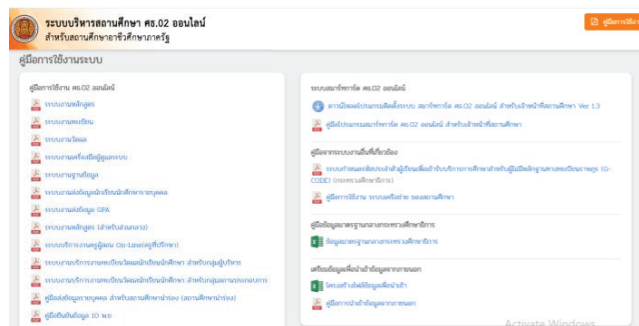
ระบบบริหารสถานศึกษา ศธ.02 ออนไลน์
สำหรับสถานศึกษาอาชีวศึกษาภาครัฐ

คู่มือการใช้งาน

คู่มือการใช้งานระบบ

คู่มือการใช้งาน ศธ.02 ออนไลน์
ระบบงานหลักสูตร
ระบบงานทะเบียน
ระบบงานวัดผล
ระบบงานครูที่ปรึกษา/ผู้ดูแลระบบ
ระบบงานฐานข้อมูล
ระบบงานส่งข้อมูลนักเรียนนักศึกษารายบุคคล
ระบบงานส่งข้อมูล GPA
ระบบงานหลักสูตร (สำหรับส่วนกลาง)
ระบบบริการงานครูผู้สอน On-Line(ครูที่ปรึกษา)
ระบบงานบริการงานทะเบียน/วัดผลนักเรียนนักศึกษา สำหรับกลุ่มผู้บริหาร
ระบบงานบริการงานทะเบียน/วัดผลนักเรียนนักศึกษา สำหรับกลุ่มงานประกอบการ
คู่มือส่งข้อมูลรายบุคคล สำหรับสถานศึกษานำร่อง (สถานศึกษานำร่อง)
คู่มือยืนยันข้อมูล ID พอ

ระบบสมาร์ทการ์ด ศธ.02 ออนไลน์
การเปิดแอปพลิเคชันเพื่อติดตั้งระบบ สมาร์ทการ์ด ศธ.02 ออนไลน์ สำหรับเจ้าหน้าที่สถานศึกษา Ver 1.3
คู่มือประกอบการใช้งานสมาร์ทการ์ด ศธ.02 ออนไลน์ สำหรับเจ้าหน้าที่สถานศึกษา

คู่มือการระบบงานอื่นที่เกี่ยวข้อง
ระบบกำหนดรหัสประจำตัวผู้เรียนเพื่อสำหรับบริการการศึกษาสำหรับผู้เรียนที่ไม่มีหลักฐานทางทะเบียนราษฎร (G-CODE) (กระทรวงศึกษาธิการ)
คู่มือการใช้งาน ระบบเครือข่าย ของสถานศึกษา

คู่มือข้อมูลมาตรฐานกลางกระทรวงศึกษาธิการ
ข้อมูลมาตรฐานกลางกระทรวงศึกษาธิการ

เครื่องมือเพื่อนำเข้าข้อมูลจากภายนอก
โครงสร้างไฟล์ข้อมูลเพื่อนำเข้า
คู่มือการนำเข้าข้อมูลจากภายนอก

Activate Windows